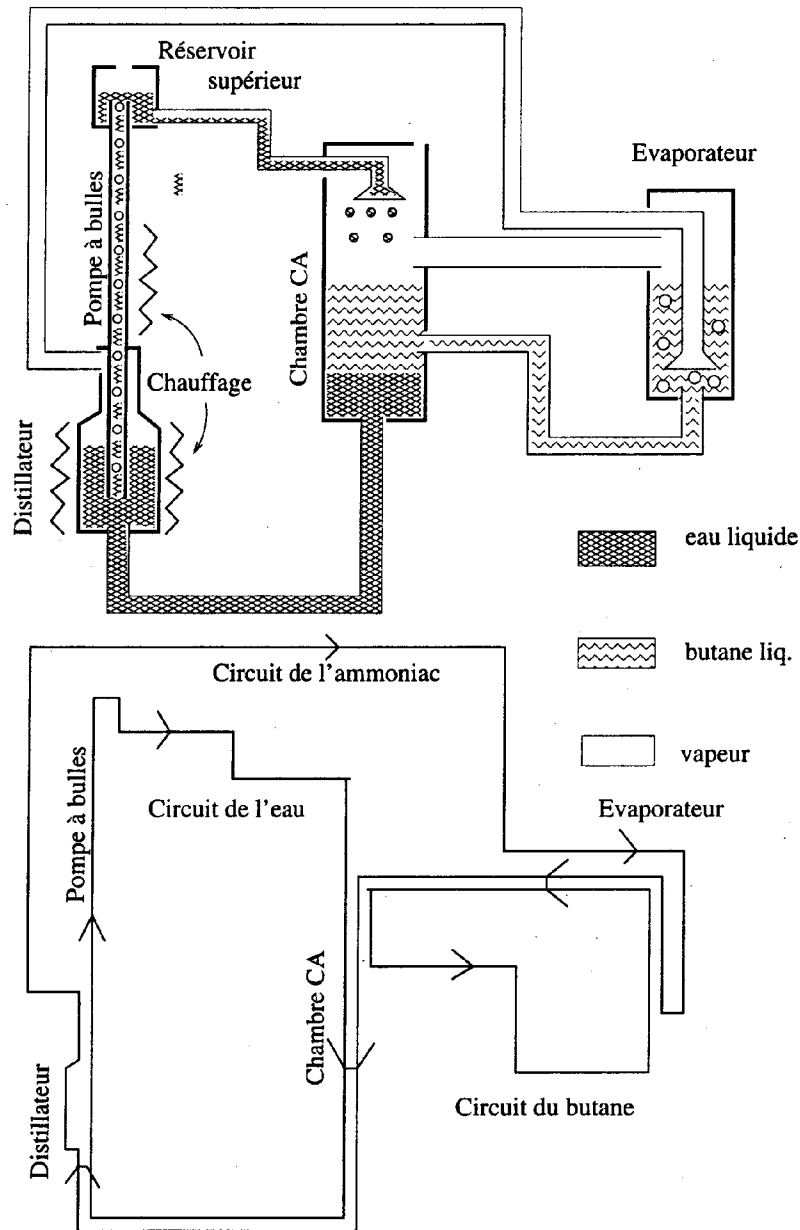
Réservoir supérieur

Evaporateur

Pompe à bulles

Chambre CA

Chauffage

Distillateur

eau liquide

butane liq.

vapeur

Circuit de l'ammoniac

Pompe à bulles

Circuit de l'eau

Evaporateur

Chambre CA

Distillateur

Circuit du butane